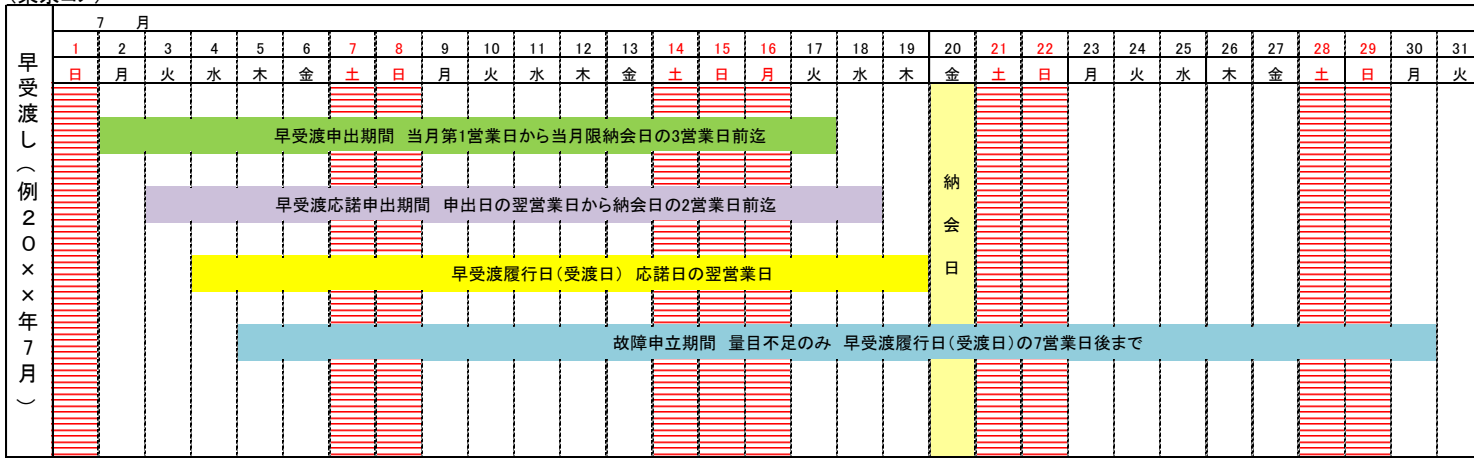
（東京○）

| 早受渡し（例20××年7月） | 7月 1 日 | 2 月 | 3 火 | 4 水 | 5 木 | 6 金 | 7 土 | 8 日 | 9 月 | 10 火 | 11 水 | 12 木 | 13 金 | 14 土 | 15 日 | 16 月 | 17 火 | 18 水 | 19 木 | 20 金 | 21 土 | 22 日 | 23 月 | 24 火 | 25 水 | 26 木 | 27 金 | 28 土 | 29 日 | 30 月 | 31 火 |
|---|---|---|---|---|---|---|---|---|---|---|---|---|---|---|---|---|---|---|---|---|---|---|---|---|---|---|---|---|---|---|---|

早受渡申出期間　当月第1営業日から当月限納会日の3営業日前迄

早受渡応諾申出期間　申出日の翌営業日から納会日の2営業日前迄

納会日

早受渡履行日(受渡日)　応諾日の翌営業日

故障申立期間　量目不足のみ　早受渡履行日(受渡日)の7営業日後まで